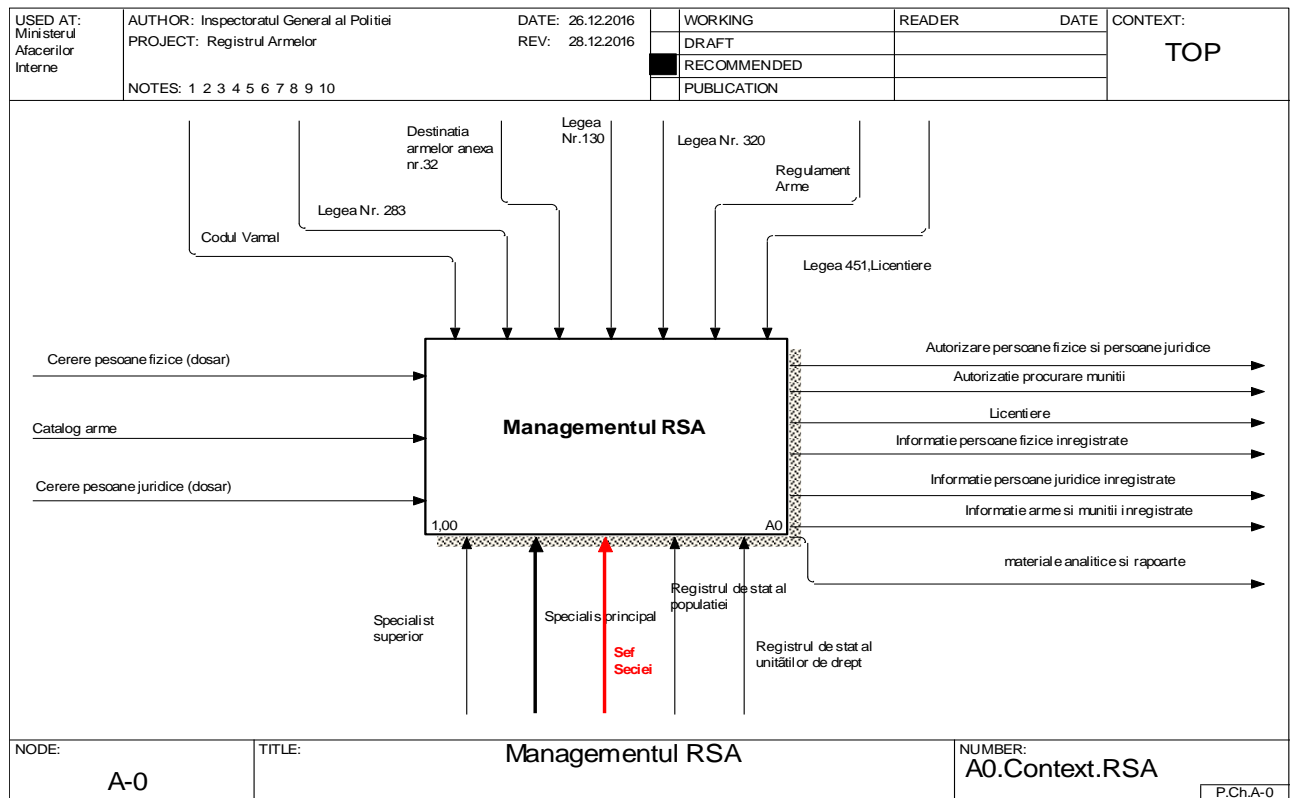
USED AT: Ministerul Afacerilor Interne

AUTHOR: Inspectoratul General al Politiei
PROJECT: Registrul Armelor
NOTES: 1 2 3 4 5 6 7 8 9 10

DATE: 26.12.2016
REV: 28.12.2016

WORKING
DRAFT
RECOMMENDED
PUBLICATION

READER
DATE

CONTEXT:
TOP

Destinatia armelor anexa nr.32

Legea Nr.130

Legea Nr. 320

Regulament Arme

Legea Nr. 283

Codul Vamal

Legea 451,Licentiere

Cerere pesoane fizice (dosar)

Catalog arme

Cerere pesoane juridice (dosar)

Managementul RSA

1,00

A0

Autorizare persoane fizice si persoane juridice

Autorizatie procurare munitii

Licentiere

Informatie persoane fizice inregistrate

Informatie persoane juridice inregistrate

Informatie arme si munitii inregistrate

materiale analitice si rapoarte

Specialist superior

Specialis principal

Sef Seciei

Registrul de stat al populatiei

Registrul de stat al unitătilor de drept

NODE:
A-0

TITLE:
Managementul RSA

NUMBER:
A0.Context.RSA

P.Ch.A-0